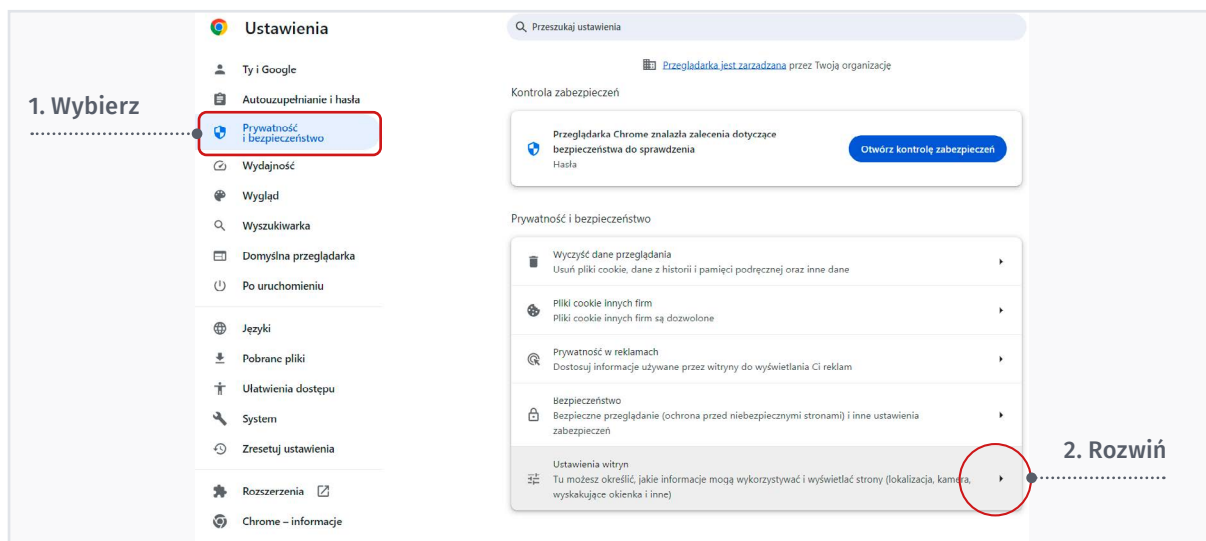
Ustawienia

Ty i Google
Autouzupełnianie i hasła
Prywatność i bezpieczeństwo
Wydajność
Wygląd
Wyszukiwarka
Domyślna przeglądarka
Po uruchomieniu
Języki
Pobrane pliki
Ułatwienia dostępu
System
Zresetuj ustawienia
Rozszerzenia
Chrome – informacje

1. Wybierz

Przeszukaj ustawienia

Przeglądarka jest zarządzana przez Twoją organizację

Kontrola zabezpieczeń

Przeglądarka Chrome znalazła zalecenia dotyczące bezpieczeństwa do sprawdzenia
Hasła

Otwórz kontrolę zabezpieczeń

Prywatność i bezpieczeństwo

Wyczyść dane przeglądania
Usuń pliki cookie, dane z historii i pamięci podręcznej oraz inne dane

Pliki cookie innych firm
Pliki cookie innych firm są dozwolone

Prywatność w reklamach
Dostosuj informacje używane przez witryny do wyświetlania Ci reklam

Bezpieczeństwo
Bezpieczne przeglądanie (ochrona przed niebezpiecznymi stronami) i inne ustawienia zabezpieczeń

Ustawienia witryn
Tu możesz określić, jakie informacje mogą wykorzystywać i wyświetlać strony (lokalizacja, kamera, wyskakujące okienka i inne)

2. Rozwiń